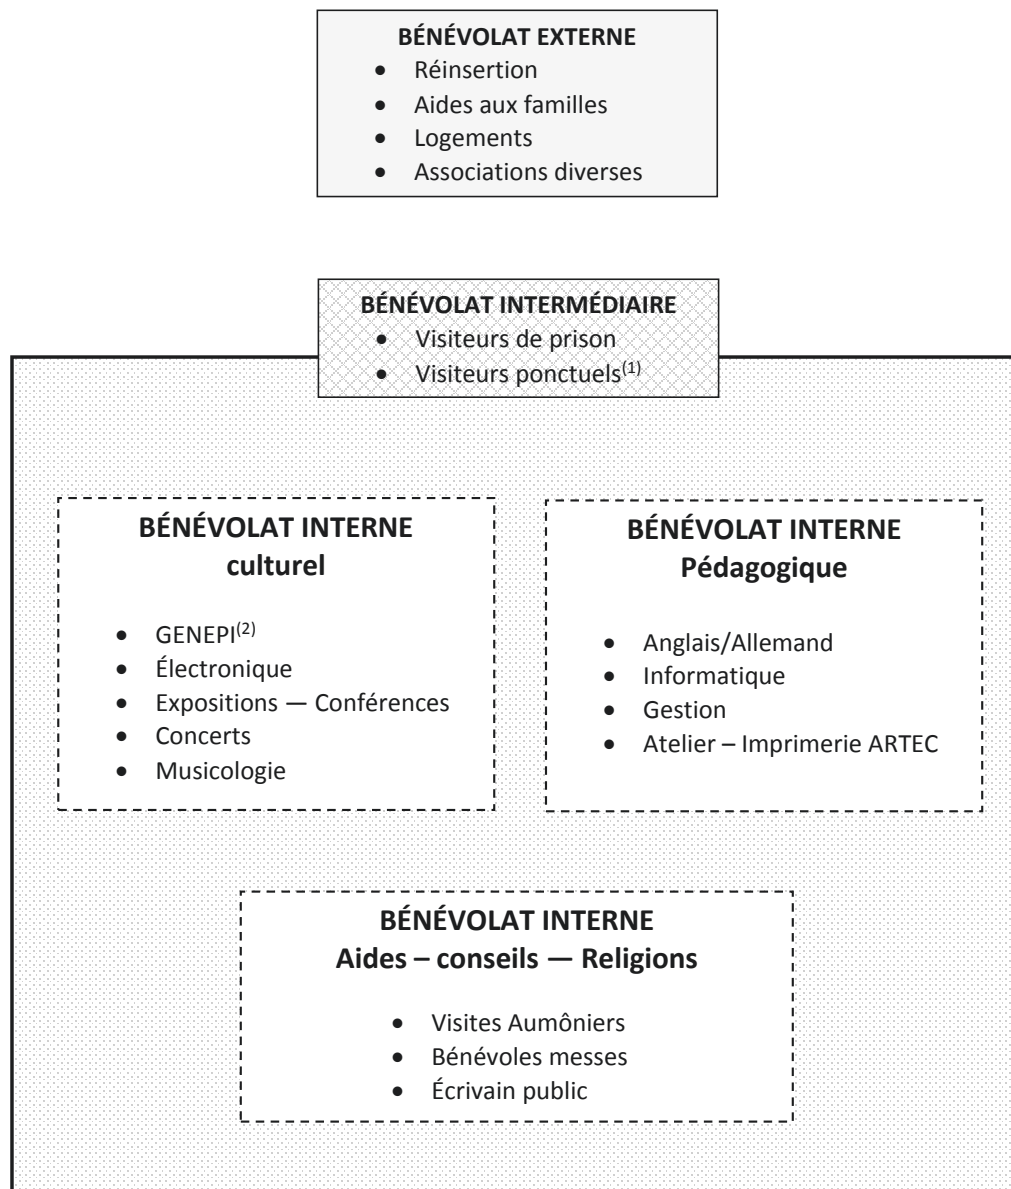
BÉNÉVOLAT EXTERNE

- Réinsertion
- Aides aux familles
- Logements
- Associations diverses

BÉNÉVOLAT INTERMÉDIAIRE

- Visiteurs de prison
- Visiteurs ponctuels$^{(1)}$

BÉNÉVOLAT INTERNE
culturel

- GENEPI$^{(2)}$
- Électronique
- Expositions — Conférences
- Concerts
- Musicologie

BÉNÉVOLAT INTERNE
Pédagogique

- Anglais/Allemand
- Informatique
- Gestion
- Atelier – Imprimerie ARTEC

BÉNÉVOLAT INTERNE
Aides – conseils — Religions

- Visites Aumôniers
- Bénévoles messes
- Écrivain public